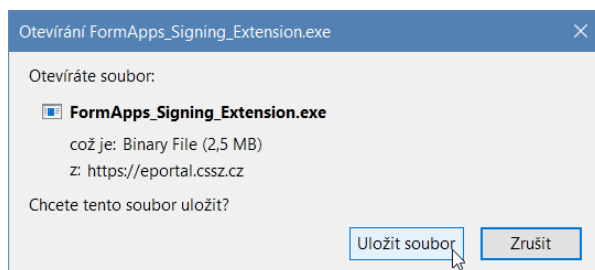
Otevírání FormApps_Signing_Extension.exe

×

Otevíráte soubor:

FormApps_Signing_Extension.exe

což je: Binary File (2,5 MB)

z: https://eportal.cssz.cz

Chcete tento soubor uložit?

Uložit soubor

Zrušit